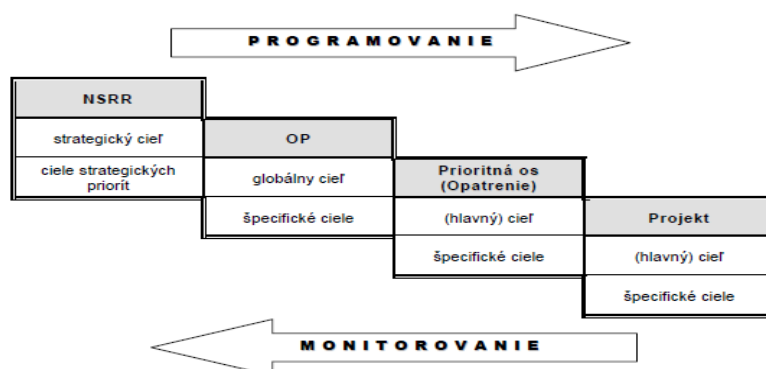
PROGRAMOVANIE

NSRR

strategický cieľ

ciele strategických priorít

OP

globálny cieľ

špecifické ciele

Prioritná os (Opatrenie)

(hlavný) cieľ

špecifické ciele

Projekt

(hlavný) cieľ

špecifické ciele

MONITOROVANIE